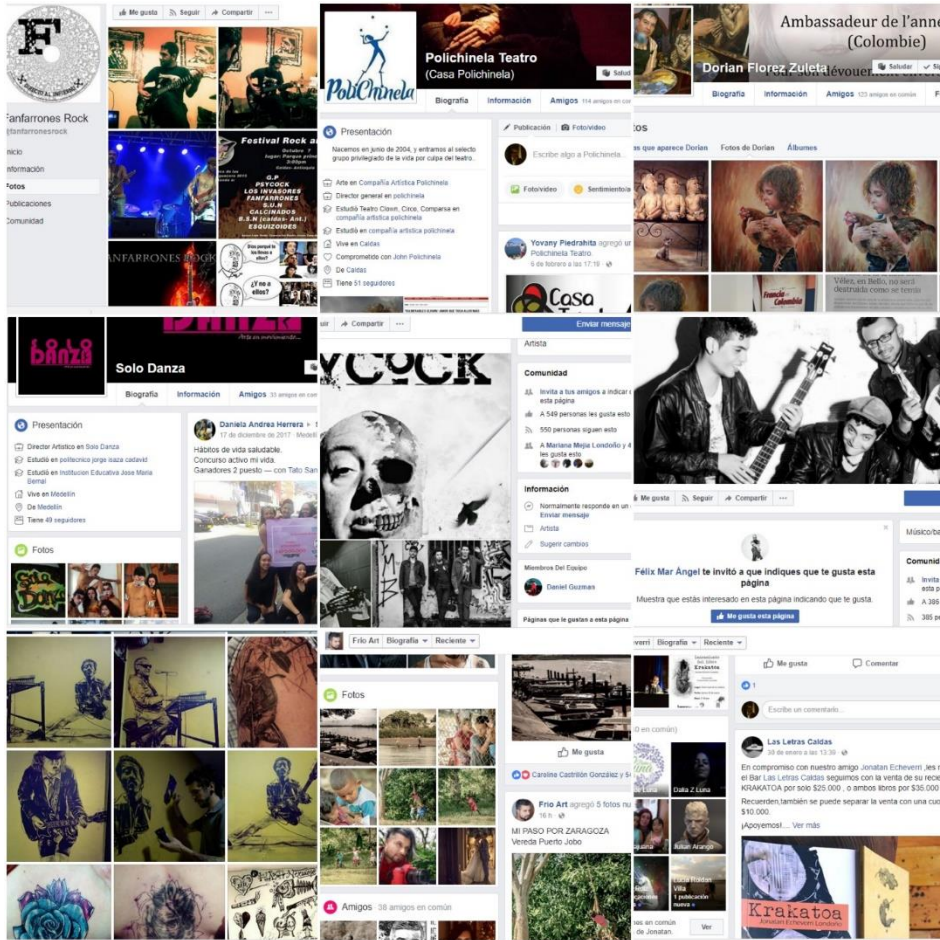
Fanfarrones Rock
@fanfarronesrock
Inicio
Información
Fotos
Publicaciones
Comunidad

Me gusta
Seguir
Compartir
...

Festival Rock an
G.P
PSYCOCK
LOS INVASORES
FANFARRONES
S.U.N
CALCINADOS
B.S.H (caldas- Ant.)
ESQUIZOIDES

FANFARRONES ROCK

Polichinela Teatro
(Casa Polichinela)
Saludar
Biografía
Información
Amigos 114 amigos en común

Presentación
Nacemos en junio de 2004, y entramos al selecto grupo privilegiado de la vida por culpa del teatro.
Arte en Compañía Artística Polichinela
Director general en polichinela
Estudió Teatro Clown, Circo, Comparsa en compañía artística polichinela
Estudió en compañía artística polichinela
Vive en Caldas
Comprometido con John Polichinela
De Caldas
Tiene 51 seguidores

Publicación
Foto/video
Escribe algo a Polichinela...
Foto/video
Sentimiento/a

Yovany Piedrahita agregó un
Polichinela Teatro
6 de febrero a las 17:19

Casa

Ambassadeur de l'anné
(Colombie)
Dorian Florez Zuleta
Saludar
Biografía
Información
Amigos 123 amigos en común
tos
s que aparece Dorian
Fotos de Dorian
Álbumes
Vélez, en Bello, no será destruida como se temía
Francia Colombia

SOLO DANZA
Solo Danza
Biografía
Información
Amigos 33 amigos en común

Presentación
Director Artístico en Solo Danza
Estudió en politecnico jorge isaza cadavid
Estudió en Institucion Educativa Jose Maria Bernal
Vive en Medellín
De Medellín
Tiene 49 seguidores

Fotos

Daniela Andrea Herrera
17 de diciembre de 2017 · Medellí
Hábitos de vida saludable.
Concurso activo mi vida.
Ganadores 2 puesto — con Tato San

Compartir
...
Enviar mensaje
YCOCK
Artista
Comunidad
Invita a tus amigos a indicar q esta página
A 549 personas les gusta esto
550 personas siguen esto
A Mariana Mejía Londoño y 4 les gusta esto
Información
Normalmente responde en un
Enviar mensaje
Artista
Sugerir cambios
Miembros Del Equipo
Daniel Guzmán
Páginas que le gustan a esta página

Me gusta
Seguir
Compartir
...
Félix Mar Ángel te invitó a que indiques que te gusta esta página
Muestra que estás interesado en esta página indicando que te gusta.
Me gusta esta página
Músico/ba
Comuni
Invit
esta p
A 385
385 p

Frio Art
Biografía
Reciente
Fotos
Amigos 38 amigos en común
Me gusta
Caroline Castrillón González y 5
Frio Art agregó 5 fotos nu
16 h
MI PASO POR ZARAGOZA
Vereda Puerto Jobo

everri
Biografía
Reciente
en común
Dalia Z Luna
Julián Arango
Lucia Rodas Villa
1 publicación nueva
en común de Jonatan.
Ver

Me gusta
Comentar
1
Escribe un comentario...
Las Letras Caldas
30 de enero a las 13:30
En compromiso con nuestro amigo Jonatan Echeverri ,les n el Bar Las Letras Caldas seguimos con la venta de su reci KRAKATOA por solo $25.000 , o ambos libros por $35.000
Recuerden,también se puede separar la venta con una cuo $10.000.
¡Apoyemos!... Ver más
Krakatoa
Jonatan Echeverri Londoño